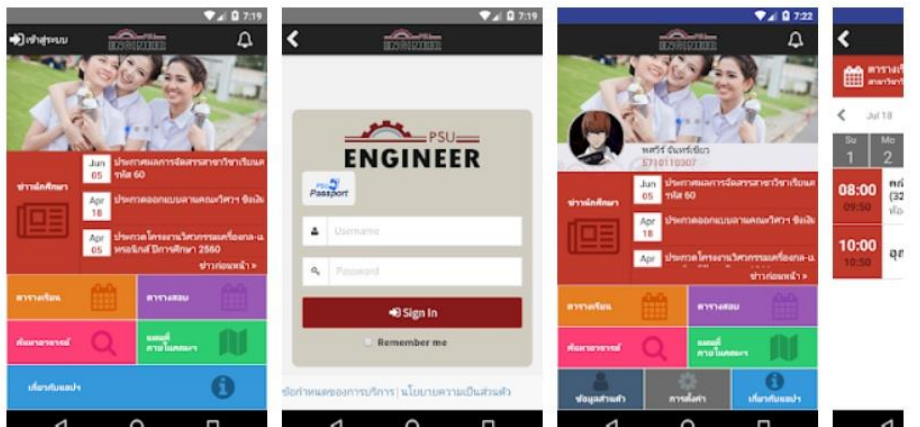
7:19

เข้าสู่ระบบ

ข่าวนักศึกษา

Jun 05 ประกาศผลการจัดสรรสาขาวิชาเรียนรหัส 60

Apr 18 ประกาศออกแบบลานคณะวิศวฯ ชิงเงิน

Apr 05 ประกวดโครงงานวิศวกรรมเครื่องกล-เมคคาทรอนิกส์ ปีการศึกษา 2560

ข่าวก่อนหน้า »

ตารางเรียน

ตารางสอบ

ค้นหาอาจารย์

แผนที่ภายในคณะฯ

เกี่ยวกับแอปฯ

7:19

PSU ENGINEER

PSU Passport

Username

Password

Sign In

Remember me

ข้อกำหนดของการบริการ | นโยบายความเป็นส่วนตัว

7:22

พศวีร์ จันทร์เขียว
5710110307

ข่าวนักศึกษา

Jun 05 ประกาศผลการจัดสรรสาขาวิชาเรียนรหัส 60

Apr 18 ประกาศออกแบบลานคณะวิศวฯ ชิงเงิน

Apr

ข่าวก่อนหน้า »

ตารางเรียน

ตารางสอบ

ค้นหาอาจารย์

แผนที่ภายในคณะฯ

ข้อมูลส่วนตัว

การตั้งค่า

เกี่ยวกับแอปฯ

ตารางเรียน
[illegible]

Jul 18

Su 1

Mo 2

08:00
09:50

10:00
10:50